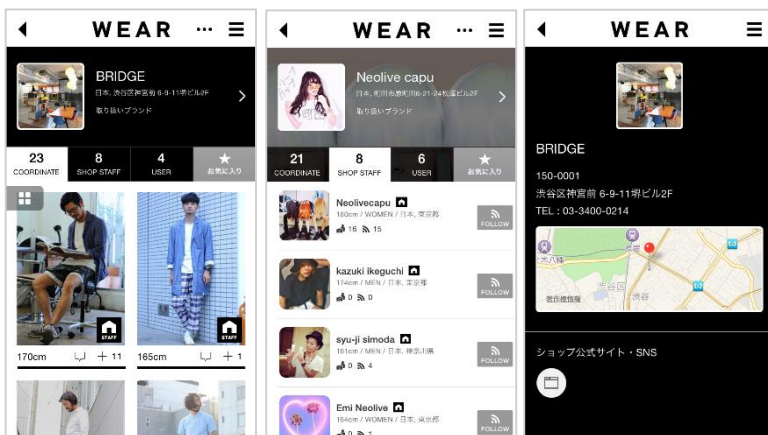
WEAR

BRIDGE
日本, 渋谷区神宮前 6-9-11駅ビル2F
取り扱いブランド

| 23 | 8 | 4 | ★ |
|---|---|---|---|
| COORDINATE | SHOP STAFF | USER | お気に入り |

STAFF
STAFF
170cm + 11
165cm + 1

WEAR

Neolive capu
日本, 町田市原町田6-21-24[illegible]ビル2F
取り扱いブランド

| 21 | 8 | 6 | ★ |
|---|---|---|---|
| COORDINATE | SHOP STAFF | USER | お気に入り |

Neolivecapu
160cm / WOMEN / 日本, 東京都
16 15
FOLLOW

kazuki ikeguchi
174cm / MEN / 日本, 東京都
0 0
FOLLOW

syu-ji simoda
161cm / MEN / 日本, 神奈川県
0 4
FOLLOW

Emi Neolive
164cm / WOMEN / 日本, 東京都
0 1
FOLLOW

WEAR

BRIDGE

150-0001
渋谷区神宮前 6-9-11駅ビル2F
TEL : 03-3400-0214

渋谷区
渋谷

ショップ公式サイト・SNS